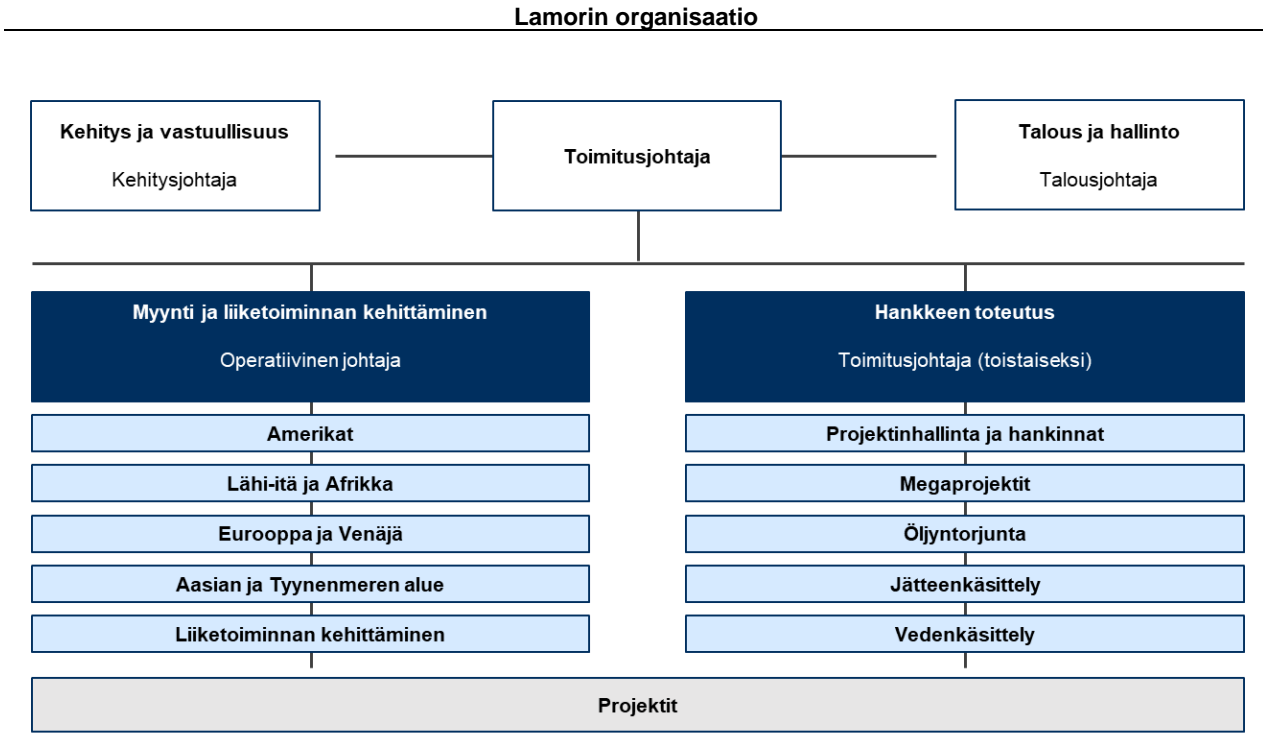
Lamorin organisaatio

Kehitys ja vastuullisuus
Kehitysjohtaja

Toimitusjohtaja

Talous ja hallinto
Talousjohtaja

Myynti ja liiketoiminnan kehittäminen
Operatiivinen johtaja

Amerikat

Lähi-itä ja Afrikka

Eurooppa ja Venäjä

Aasian ja Tyynenmeren alue

Liiketoiminnan kehittäminen

Hankkeen toteutus
Toimitusjohtaja (toistaiseksi)

Projektinhallinta ja hankinnat

Megaprojektit

Öljyntorjunta

Jätteenkäsittely

Vedenkäsittely

Projektit